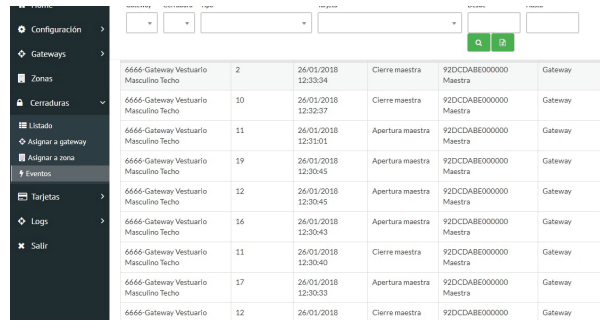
Home
Configuración
Gateways
Zonas
Cerraduras
Listado
Asignar a gateway
Asignar a zona
Eventos
Tarjetas
Logs
Salir

Gateway Cerradura Tipo Tarjeta Desde Hasta

| 6666-Gateway Vestuario Masculino Techo | 2 | 26/01/2018 12:33:34 | Cierre maestra | 92DCDABE000000 Maestra | Gateway |
|---|---|---|---|---|---|
| 6666-Gateway Vestuario Masculino Techo | 10 | 26/01/2018 12:32:37 | Cierre maestra | 92DCDABE000000 Maestra | Gateway |
| 6666-Gateway Vestuario Masculino Techo | 11 | 26/01/2018 12:31:01 | Apertura maestra | 92DCDABE000000 Maestra | Gateway |
| 6666-Gateway Vestuario Masculino Techo | 19 | 26/01/2018 12:30:45 | Apertura maestra | 92DCDABE000000 Maestra | Gateway |
| 6666-Gateway Vestuario Masculino Techo | 12 | 26/01/2018 12:30:45 | Apertura maestra | 92DCDABE000000 Maestra | Gateway |
| 6666-Gateway Vestuario Masculino Techo | 16 | 26/01/2018 12:30:43 | Apertura maestra | 92DCDABE000000 Maestra | Gateway |
| 6666-Gateway Vestuario Masculino Techo | 11 | 26/01/2018 12:30:40 | Cierre maestra | 92DCDABE000000 Maestra | Gateway |
| 6666-Gateway Vestuario Masculino Techo | 17 | 26/01/2018 12:30:33 | Apertura maestra | 92DCDABE000000 Maestra | Gateway |
| 6666-Gateway Vestuario | 12 | 26/01/2018 | Cierre maestra | 92DCDABE000000 | Gateway |